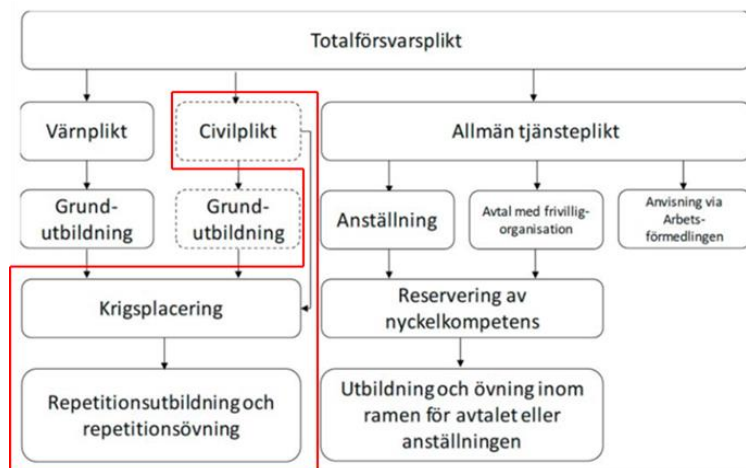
Totalförsvarsplikt

Värnplikt

Civilplikt

Allmän tjänsteplikt

Grundutbildning

Grundutbildning

Anställning

Avtal med frivilligorganisation

Anvisning via Arbetsförmedlingen

Krigsplacering

Reservering av nyckelkompetens

Repetitionsutbildning och repetitionsövning

Utbildning och övning inom ramen för avtalet eller anställningen